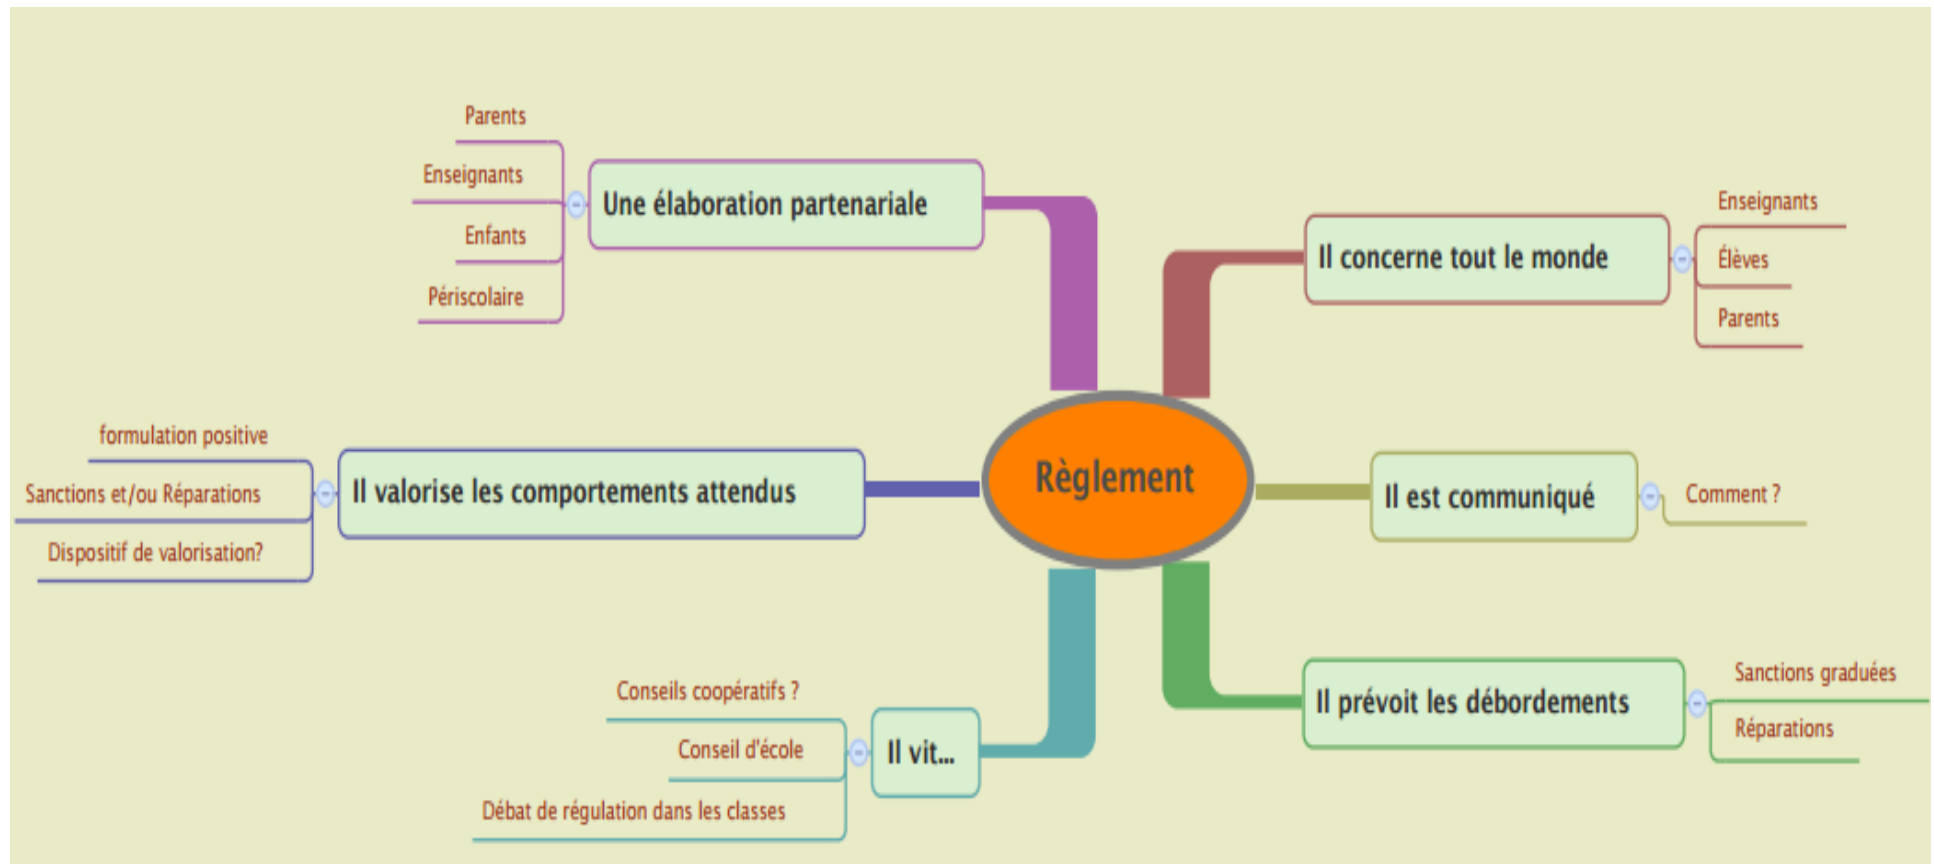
Règlement

Une élaboration partenariale
Parents
Enseignants
Enfants
Périscolaire

Il concerne tout le monde
Enseignants
Élèves
Parents

Il valorise les comportements attendus
formulation positive
Sanctions et/ou Réparations
Dispositif de valorisation?

Il est communiqué
Comment ?

Il vit...
Conseils coopératifs ?
Conseil d'école
Débat de régulation dans les classes

Il prévoit les débordements
Sanctions graduées
Réparations